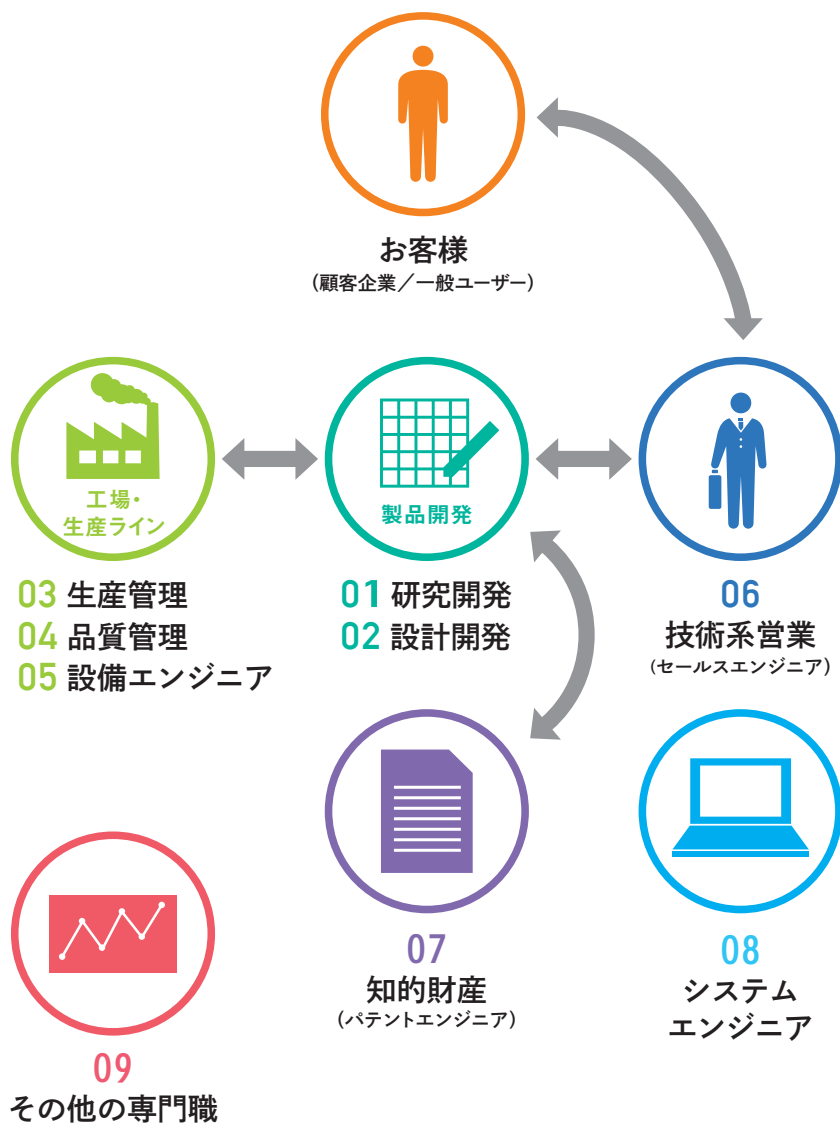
お客様
（顧客企業／一般ユーザー）

工場・
生産ライン

製品開発

03 生産管理
04 品質管理
05 設備エンジニア

01 研究開発
02 設計開発

06
技術系営業
（セールスエンジニア）

07
知的財産
（パテントエンジニア）

08
システム
エンジニア

09
その他の専門職